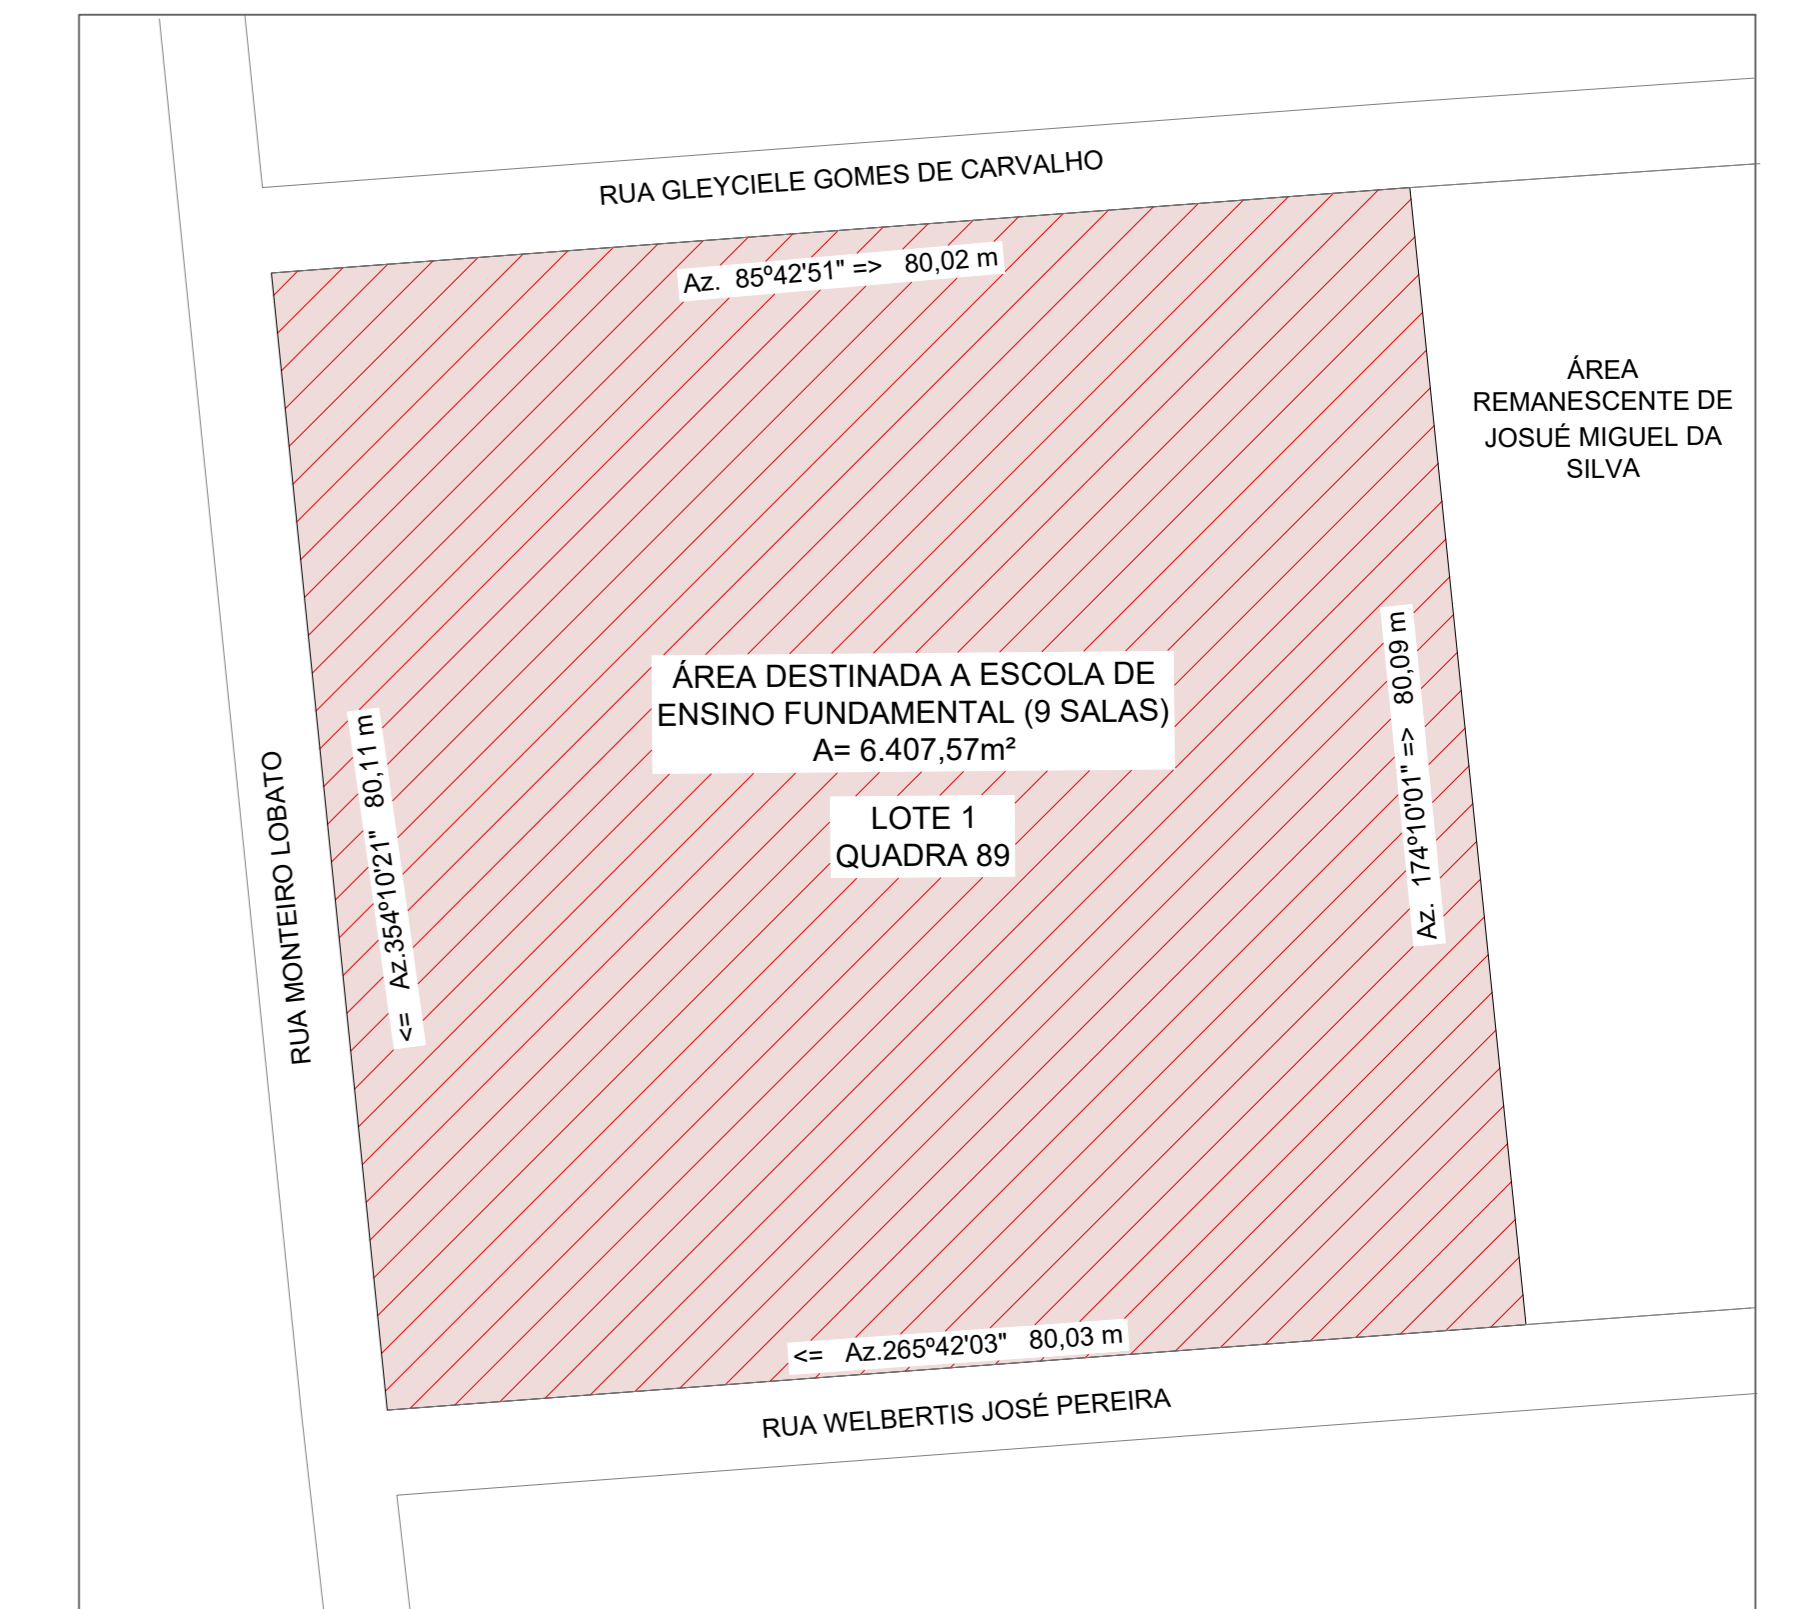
RUA GLEYCIELE GOMES DE CARVALHO

Az. 85°42'51" => 80,02 m

ÁREA REMANESCENTE DE JOSUÉ MIGUEL DA SILVA

ÁREA DESTINADA A ESCOLA DE ENSINO FUNDAMENTAL (9 SALAS)
A= 6.407,57m²

LOTE 1
QUADRA 89

RUA MONTEIRO LOBATO

<= Az.354°10'21" 80,11 m

Az. 174°10'01" => 80,09 m

<= Az.265°42'03" 80,03 m

RUA WELBERTIS JOSÉ PEREIRA